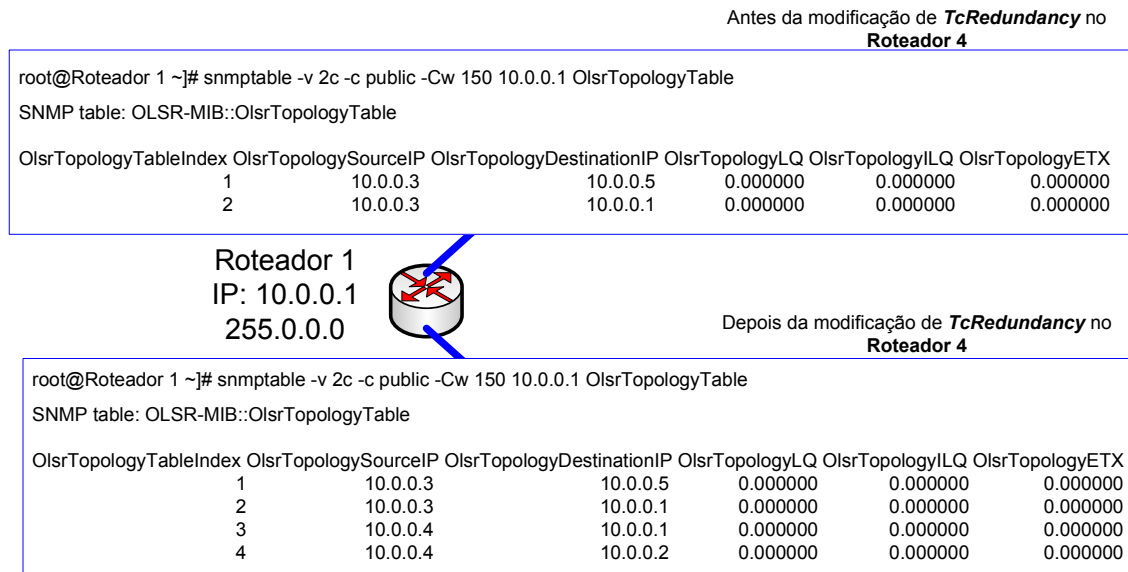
Antes da modificação de ***TcRedundancy*** no **Roteador 4**

root@Roteador 1 ~]# snmptable -v 2c -c public -Cw 150 10.0.0.1 OlsrTopologyTable

SNMP table: OLSR-MIB::OlsrTopologyTable

| OlsrTopologyTableIndex | OlsrTopologySourceIP | OlsrTopologyDestinationIP | OlsrTopologyLQ | OlsrTopologyILQ | OlsrTopologyETX |
|---|---|---|---|---|---|
| 1 | 10.0.0.3 | 10.0.0.5 | 0.000000 | 0.000000 | 0.000000 |
| 2 | 10.0.0.3 | 10.0.0.1 | 0.000000 | 0.000000 | 0.000000 |

Roteador 1
IP: 10.0.0.1
255.0.0.0

Depois da modificação de ***TcRedundancy*** no **Roteador 4**

root@Roteador 1 ~]# snmptable -v 2c -c public -Cw 150 10.0.0.1 OlsrTopologyTable

SNMP table: OLSR-MIB::OlsrTopologyTable

| OlsrTopologyTableIndex | OlsrTopologySourceIP | OlsrTopologyDestinationIP | OlsrTopologyLQ | OlsrTopologyILQ | OlsrTopologyETX |
|---|---|---|---|---|---|
| 1 | 10.0.0.3 | 10.0.0.5 | 0.000000 | 0.000000 | 0.000000 |
| 2 | 10.0.0.3 | 10.0.0.1 | 0.000000 | 0.000000 | 0.000000 |
| 3 | 10.0.0.4 | 10.0.0.1 | 0.000000 | 0.000000 | 0.000000 |
| 4 | 10.0.0.4 | 10.0.0.2 | 0.000000 | 0.000000 | 0.000000 |